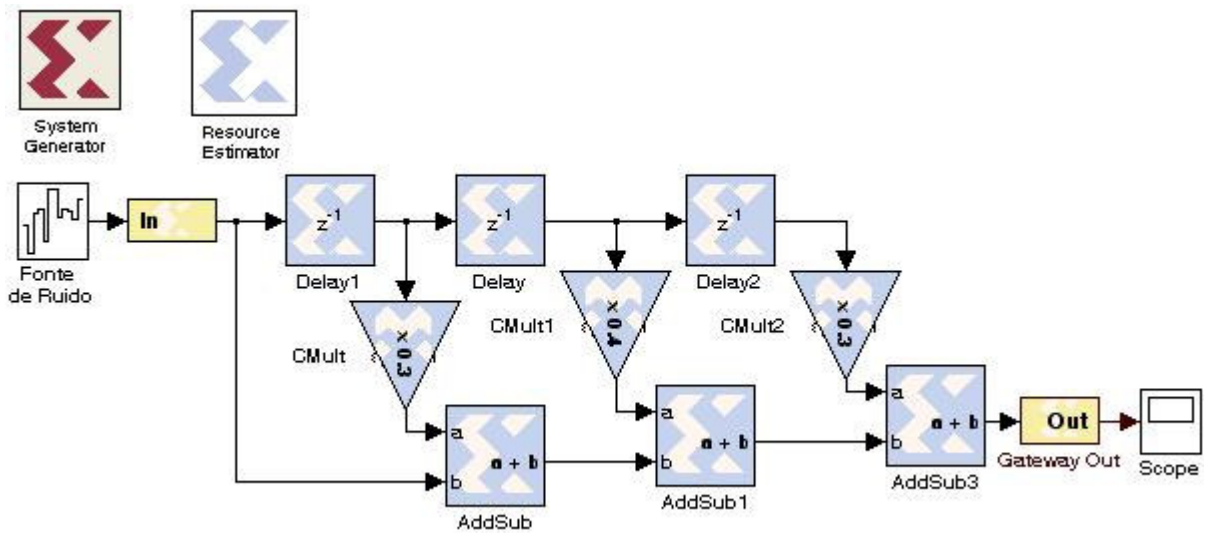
System Generator

Resource Estimator

Fonte de Ruido

In

$z^{-1}$

Delay1

$z^{-1}$

Delay

$z^{-1}$

Delay2

x 0.3

CMult

x 0.4

CMult1

x 0.3

CMult2

a
b
a + b
AddSub

a
b
a + b
AddSub1

a
b
a + b
AddSub3

Out
Gateway Out

Scope